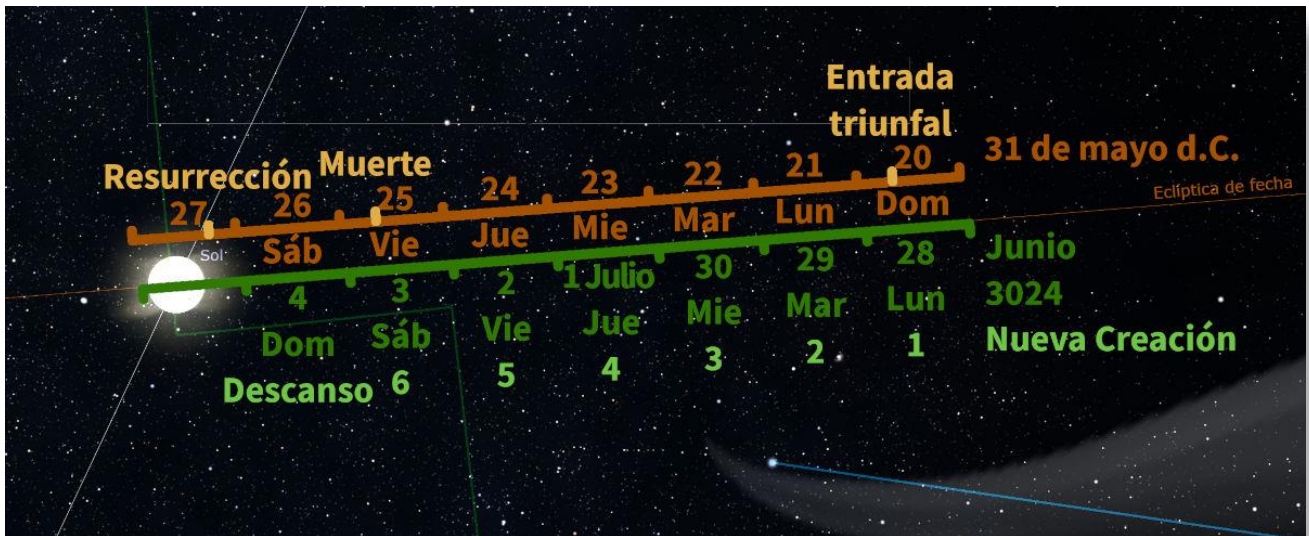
Entrada triunfal

Resurrección Muerte

27 26 25 24 23 22 21 20 31 de mayo d.C.

Eclíptica de fecha

Sol

Sáb Vie Jue Mie Mar Lun Dom

4 3 2 1 Julio 30 29 28 Junio

3024

Dom Sáb Vie Jue Mie Mar Lun

Nueva Creación

Descanso 6 5 4 3 2 1